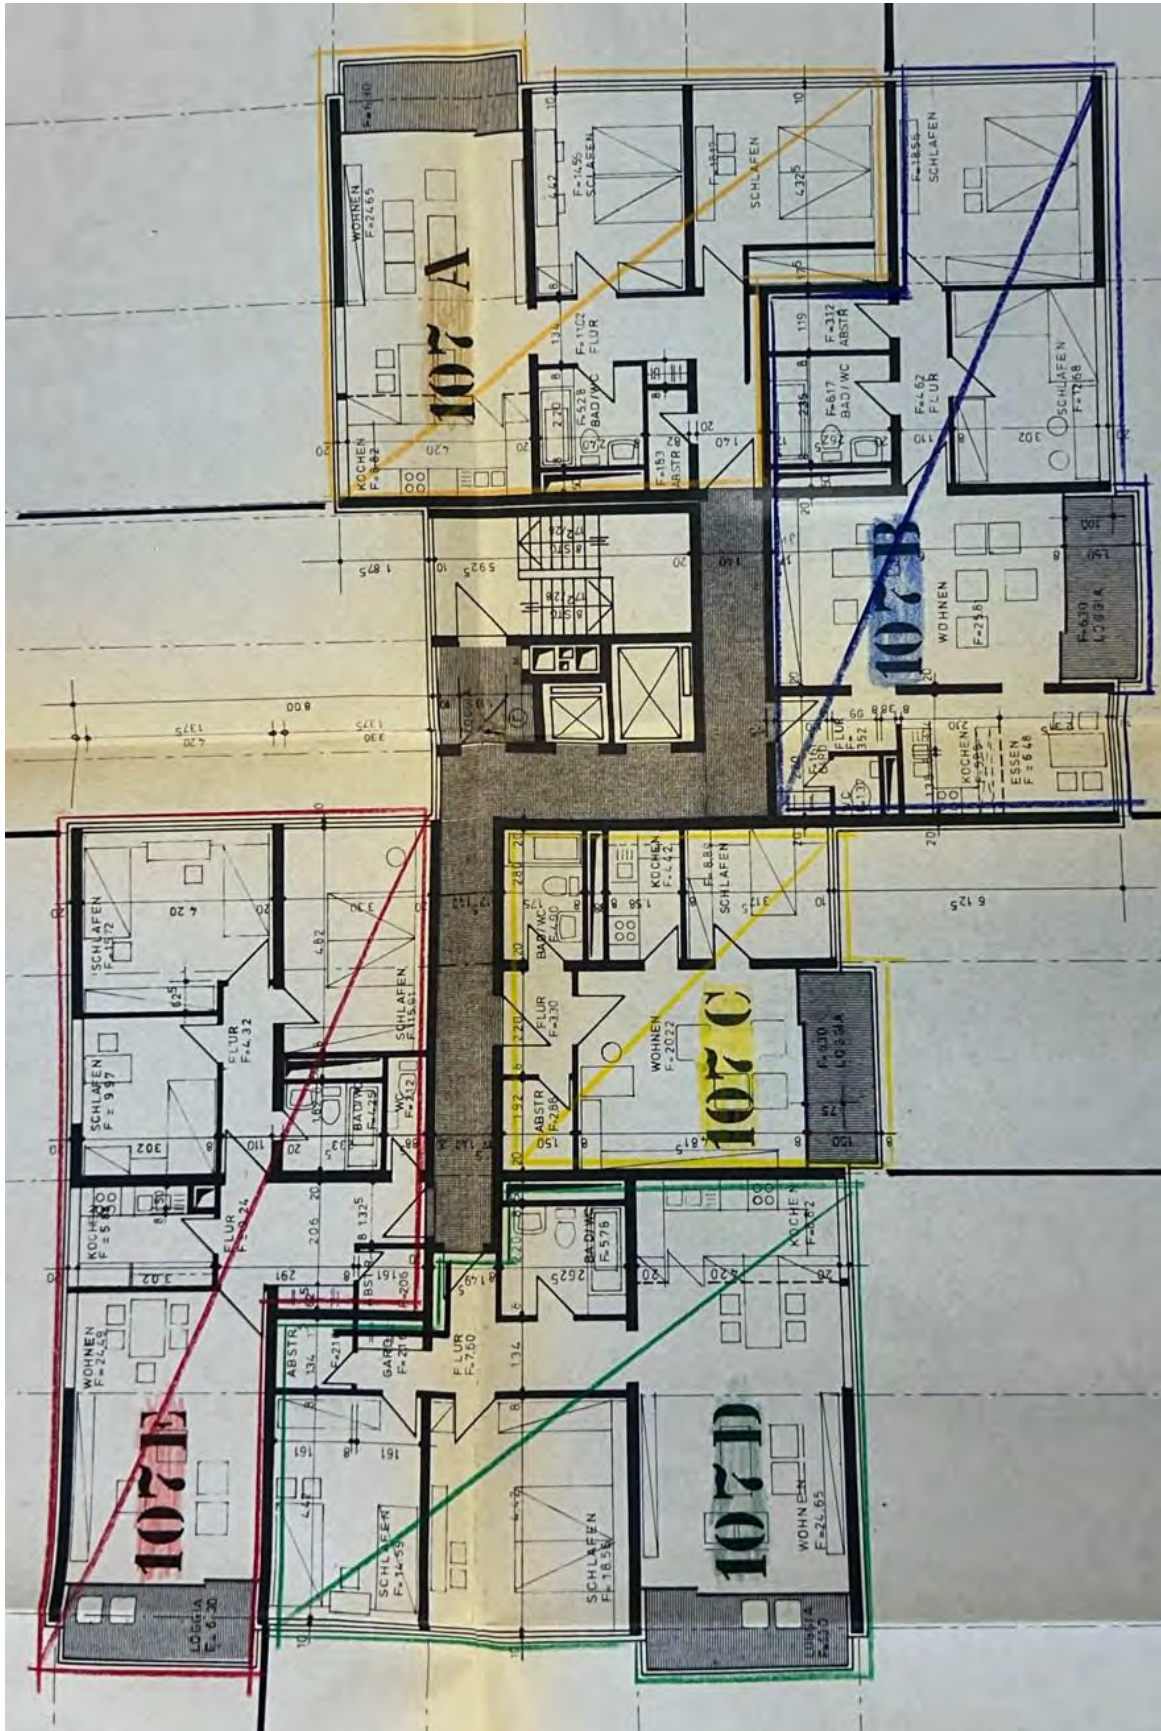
107 A

F=6.30

WOHNEN
F=26.65

KOCHEN
F=8.82

F=14.55
SCHLAFEN

F=18.17
SCHLAFEN

F=11.02
FLUR

F=5.28
BAD/WC

F=1.83
ABSTR

F=18.56
SCHLAFEN

F=3.12
ABSTR

F=6.17
BAD/WC

F=4.62
FLUR

SCHLAFEN
F=12.68

107 B

WOHNEN
F=29.8

F=6.30
LOGGIA

FLUR
F=3.52

KOCHEN

ESSEN
F=6.48

107 C

BAD/WC
F=4.90

KOCHEN
F=4.42

F=8.85
SCHLAFEN

FLUR
F=3.30

WOHNEN
F=20.22

ABSTR
F=2.88

F=6.30
LOGGIA

107 D

BAD/WC
F=5.76

KOCHEN
F=8.52

FLUR
F=7.60

GARD

ABSTR

SCHLAFEN
F=14.59

SCHLAFEN
F=18.56

WOHNEN
F=24.65

LOGGIA
F=6.30

107 E

SCHLAFEN
F=15.72

SCHLAFEN
F=9.97

FLUR
F=4.32

SCHLAFEN
F=15.61

BAD/WC
F=4.25

WC
F=2.12

KOCHEN
F=5.60

FLUR
F=9.24

ABSTR

WOHNEN
F=24.49

LOGGIA
F=6.30

1 875
5 925
8 00
13 75
4 20
3 30
6 125